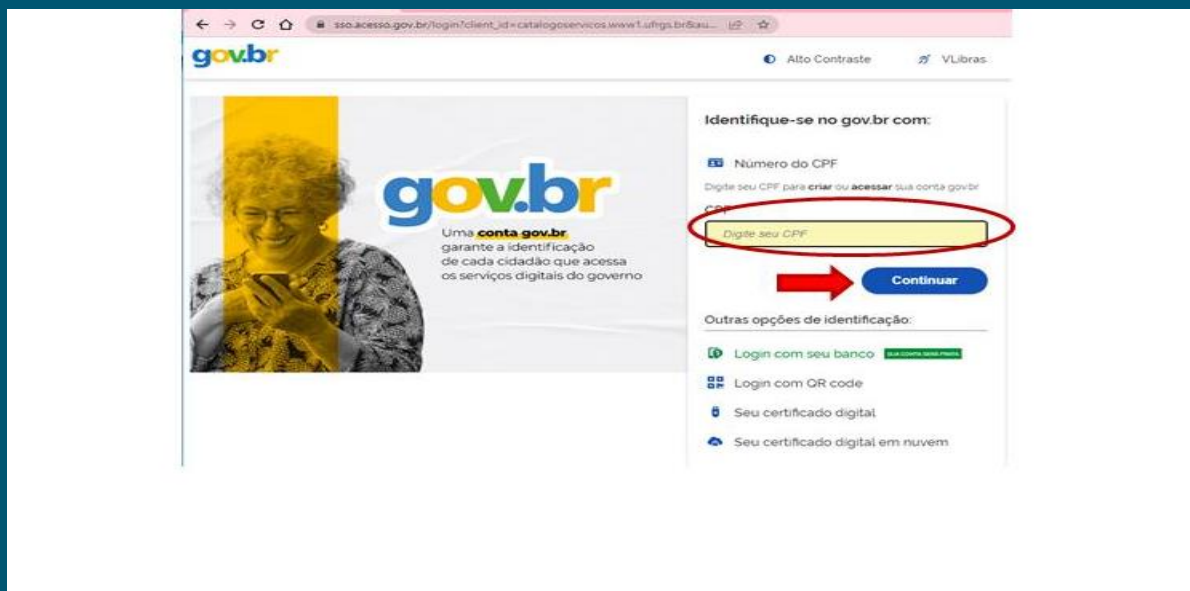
sso.acesso.gov.br/login?client_id=catalogoservicos.www1.ufrgs.br&au...

gov.br

Alto Contraste

VLibras

gov.br

Uma conta gov.br garante a identificação de cada cidadão que acessa os serviços digitais do governo

Identifique-se no gov.br com:

Número do CPF

Digite seu CPF para criar ou acessar sua conta gov.br

CPF

Digite seu CPF

Continuar

Outras opções de identificação:

Login com seu banco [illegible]

Login com QR code

Seu certificado digital

Seu certificado digital em nuvem